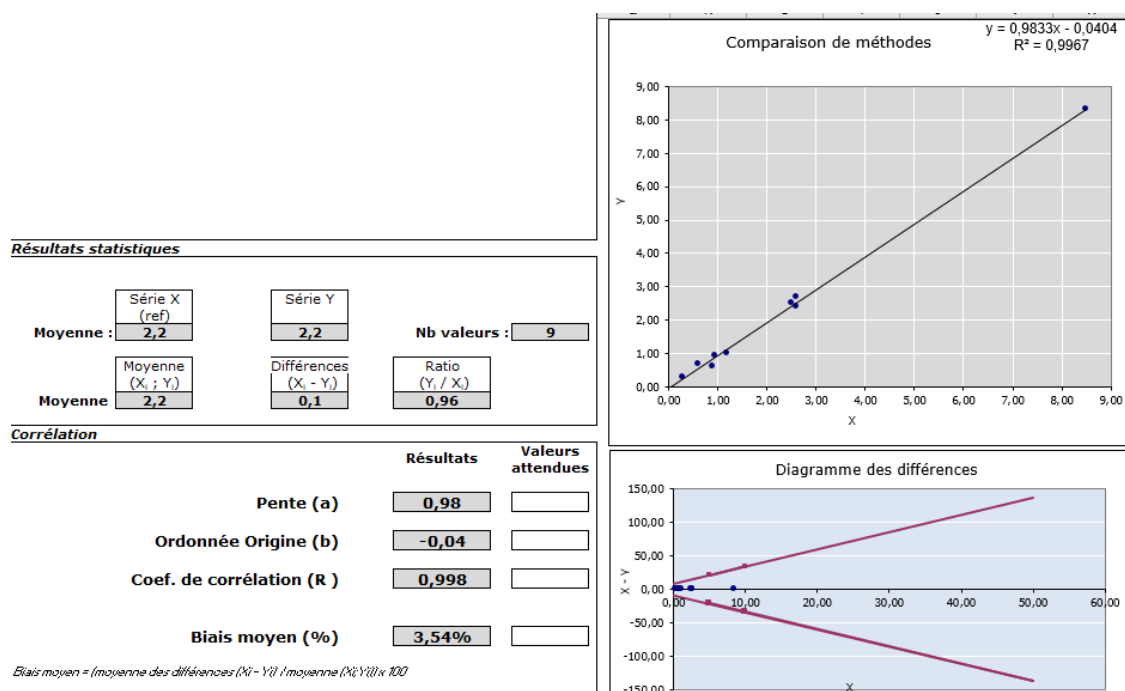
Résultats statistiques

| | Série X (ref) | Série Y | Nb valeurs : | 9 |
|---|---|---|---|---|
| Moyenne : | 2,2 | 2,2 | | |

| | Moyenne ($X_i$ ; $Y_i$) | Différences ($X_i$ - $Y_i$) | Ratio ($Y_i$ / $X_i$) |
|---|---|---|---|
| Moyenne | 2,2 | 0,1 | 0,96 |

Corrélation

| | Résultats | Valeurs attendues |
|---|---|---|
| Pente (a) | 0,98 | |
| Ordonnée Origine (b) | -0,04 | |
| Coef. de corrélation (R ) | 0,998 | |
| Biais moyen (%) | 3,54% | |

Biais moyen = (moyenne des différences (Xi - Yi) / moyenne (Xi;Yi)) x 100

Comparaison de méthodes
y = 0,9833x - 0,0404
R² = 0,9967
9,00
8,00
7,00
6,00
5,00
4,00
3,00
2,00
1,00
0,00
y
0,00 1,00 2,00 3,00 4,00 5,00 6,00 7,00 8,00 9,00
X

Diagramme des différences
150,00
100,00
50,00
0,00
-50,00
-100,00
-150,00
X - Y
0,00 10,00 20,00 30,00 40,00 50,00 60,00
X